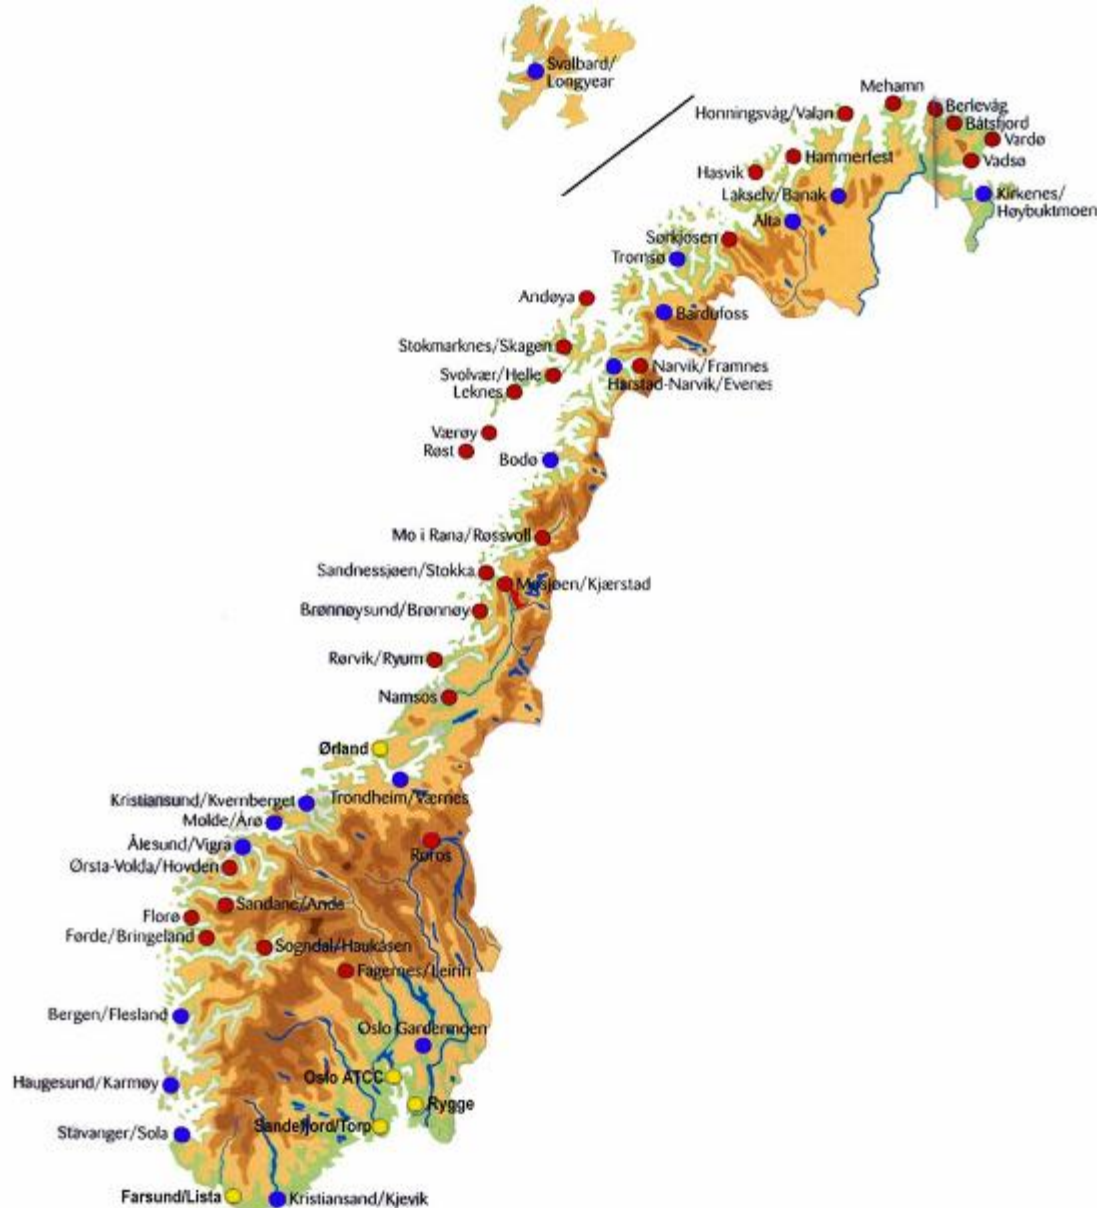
Svalbard/
Longyear

Mehamn
Honningsvåg/Valan
Berlevåg
Båtsfjord
Vardø
Vadsø
Hasvik
Hammerfest
Lakselv/Banak
Kirkenes/
Høybuktmoen
Alta
Sørkjosen
Tromsø
Andøya
Bardufoss
Stokmarknes/Skagen
Narvik/Framnes
Svolvær/Helle
Harstad-Narvik/Evenes
Leknes
Værøy
Røst
Bodø
Mo i Rana/Røssvoll
Sandnessjøen/Stokka
Mosjøen/Kjærstad
Brønnøysund/Brønnøy
Rørvik/Ryum
Namsos
Ørland
Trondheim/Værnes
Kristiansund/Kvernberget
Molde/Årø
Ålesund/Vigra
Røros
Ørsta-Volda/Hovden
Sandane/Anda
Florø
Førde/Bringeland
Sogndal/Haukåsen
Fagernes/Leirin
Bergen/Flesland
Oslo Gardermoen
Haugesund/Karmøy
Oslo ATCC
Rygge
Stavanger/Sola
Sandefjord/Torp
Farsund/Lista
Kristiansand/Kjevik